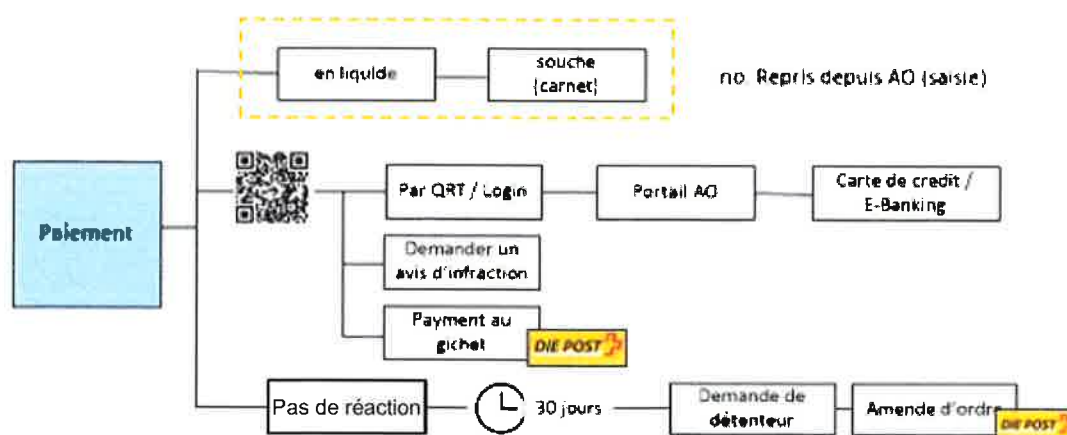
Paiement

en liquide

souche (carnet)

no. Repris depuis AO (saisie)

Par QRT / Login

Portail AO

Carte de credit / E-Banking

Demander un avis d'infraction

Payment au gichet

DIE POST

Pas de réaction

30 jours

Demande de détenteur

Amende d'ordre

DIE POST